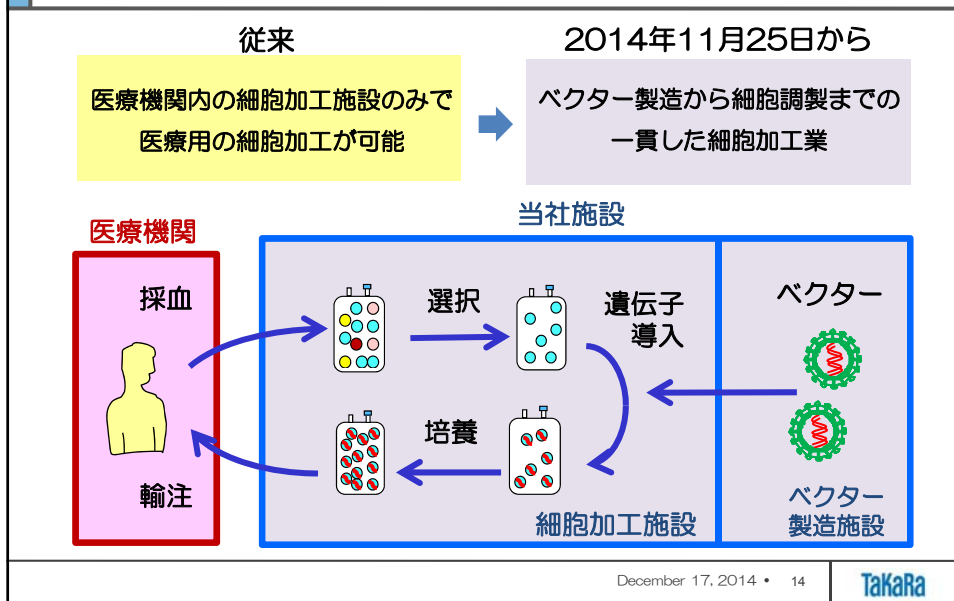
従来

医療機関内の細胞加工施設のみで医療用の細胞加工が可能

2014年11月25日から

ベクター製造から細胞調製までの一貫した細胞加工業

当社施設

医療機関

採血

輸注

選択

遺伝子導入

培養

ベクター

細胞加工施設

ベクター製造施設

December 17, 2014 • 14

TaKaRa